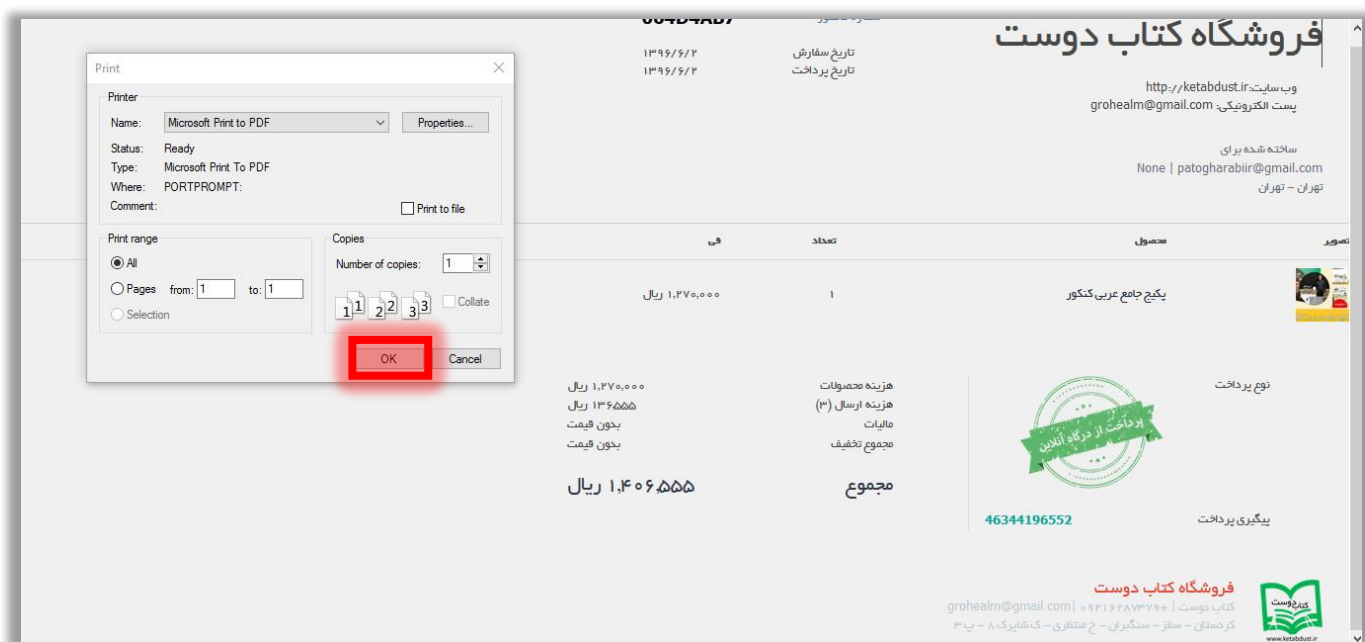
فروشگاه کتاب دوست
وب سایت: http://ketabdust.ir
پست الکترونیکی: grohealm@gmail.com

ساخته شده برای
None | patogharabiir@gmail.com
تهران - تهران

تاریخ سفارش ۱۳۹۶/۶/۲
تاریخ پرداخت ۱۳۹۶/۶/۲

Print
Printer
Name: Microsoft Print to PDF
Properties...
Status: Ready
Type: Microsoft Print To PDF
Where: PORTPROMPT:
Comment:
Print to file
Print range
All
Pages from: 1 to: 1
Selection
Copies
Number of copies: 1
Collate
OK
Cancel

| تصویر | محصول | تعداد | فی |
|---|---|---|---|
| | پکیج جامع عربی کنکور | ۱ | ۱,۲۷۰,۰۰۰ ریال |

نوع پرداخت
پرداخت از درگاه آنلاین
هزینه محصولات ۱,۲۷۰,۰۰۰ ریال
هزینه ارسال (۳) ۱۳۶۵۵۵ ریال
مالیات بدون قیمت
مجموع تخفیف بدون قیمت
مجموع ۱,۴۰۶,۵۵۵ ریال
پیگیری پرداخت 46344196552

فروشگاه کتاب دوست
کتاب دوست | grohealm@gmail.com | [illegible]
کردستان - سقز - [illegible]
www.ketabdust.ir